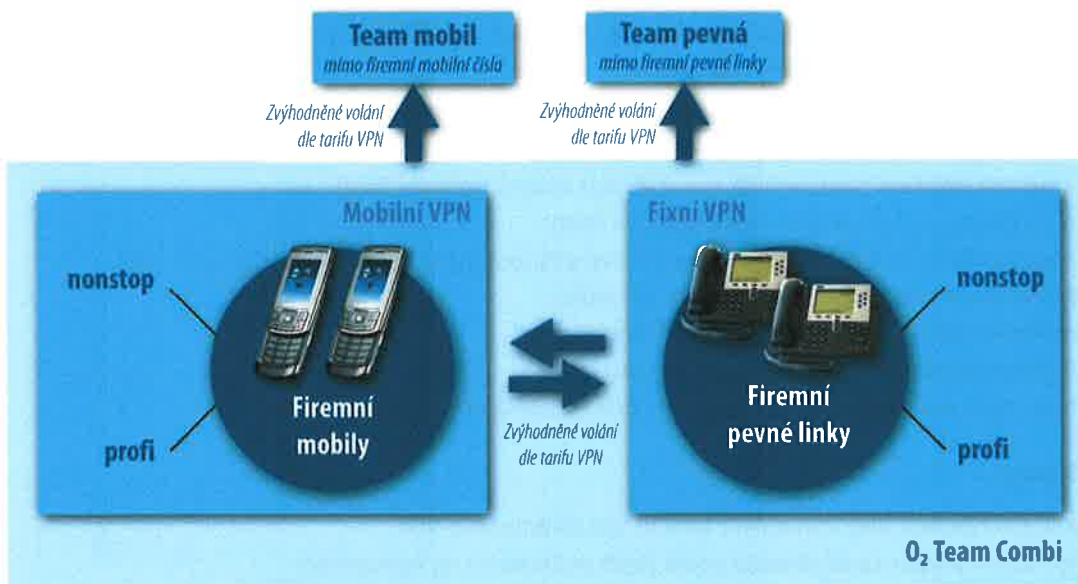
Team mobil
mimo firemní mobilní čísla

Team pevná
mimo firemní pevné linky

Zvýhodněné volání dle tarifu VPN

Zvýhodněné volání dle tarifu VPN

Mobilní VPN

nonstop

Firemní mobily

profi

Fixní VPN

nonstop

Firemní pevné linky

profi

Zvýhodněné volání dle tarifu VPN

$O_2$ Team Combi